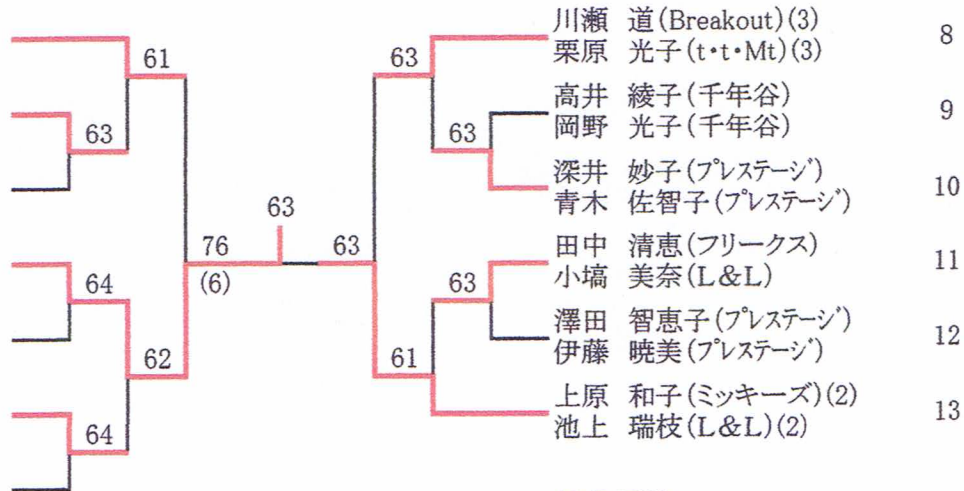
61
63
64
62
64
76
(6)
63
63
63
63
63
61
63
61

川瀬　道(Breakout)(3)
栗原　光子(t･t･Mt)(3)
8

高井　綾子(千年谷)
岡野　光子(千年谷)
9

深井　妙子(プレステージ)
青木　佐智子(プレステージ)
10

田中　清恵(フリークス)
小塙　美奈(L&L)
11

澤田　智恵子(プレステージ)
伊藤　暁美(プレステージ)
12

上原　和子(ミッキーズ)(2)
池上　瑞枝(L&L)(2)
13